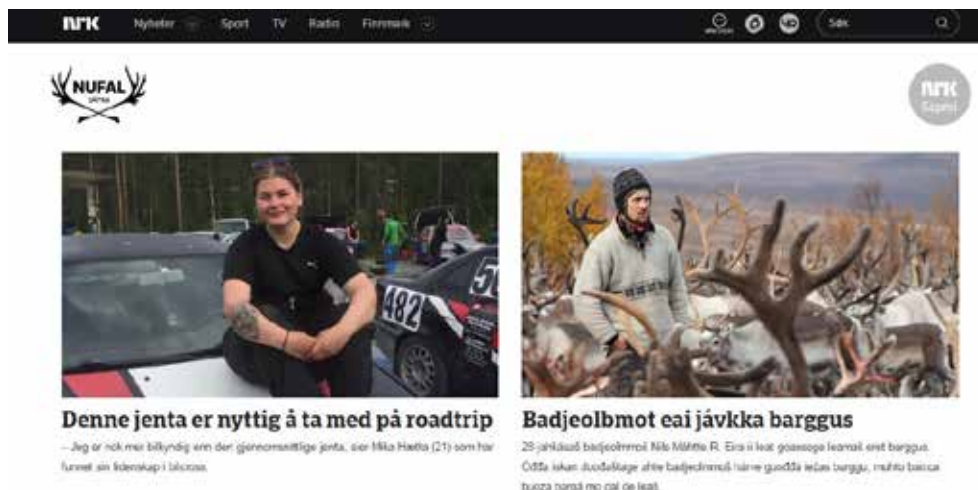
NRK Nyheter Sport TV Radio Finnmark

Søk

NUFAL Sápmi

NRK Sápmi

482

Denne jenta er nyttig å ta med på roadtrip

– Jeg er nok mer bilkyndig enn den gjennomsnittlige jenta, sier Mika Hætta (21) som har funnet sin lidenskap i bilcross.

Badjeolbmot eai jávkka barggus

28-jahkásaš badjeolmmoš Nils Máhtte R. Eira ii leat goassege leamaš eret barggus. Ođđa lakan duođaštage ahte badjeolmmoš hárve guođđá ležas barggu, muhto baicca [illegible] nurrá mo cal de leat.